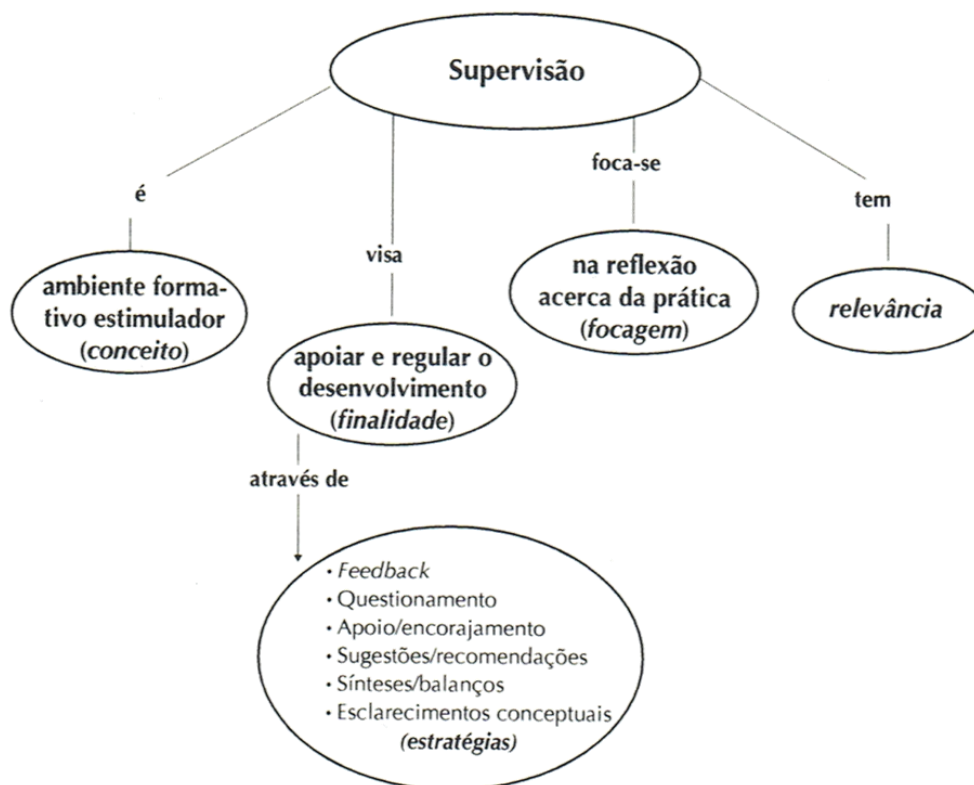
Supervisão

é

ambiente formativo estimulador (*conceito*)

visa

apoiar e regular o desenvolvimento (*finalidade*)

foca-se

na reflexão acerca da prática (*focagem*)

tem

*relevância*

através de

• *Feedback*
• Questionamento
• Apoio/encorajamento
• Sugestões/recomendações
• Sínteses/balanços
• Esclarecimentos conceptuais
*(estratégias)*